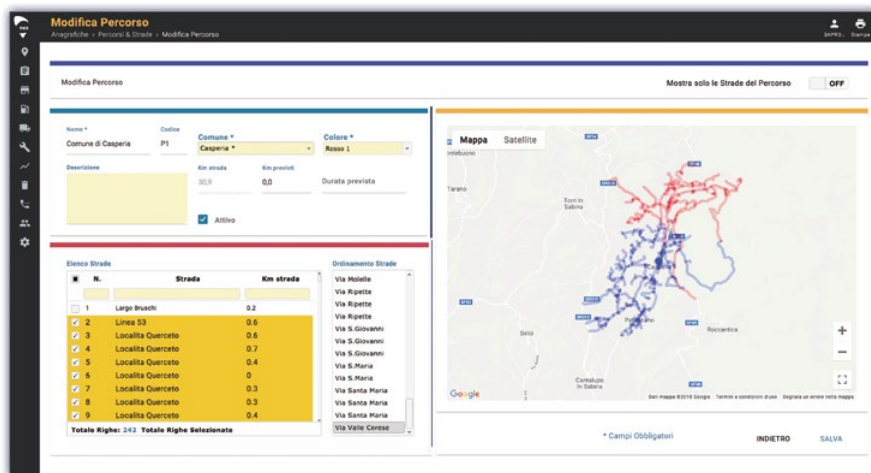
Modifica Percorso
Anagrafiche > Percorsi & Strade > Modifica Percorso

SAPRO... Stampa

Modifica Percorso

Mostra solo le Strade del Percorso OFF

Nome *
Comune di Casperia

Codice
P1

Comune *
Casperia *

Colore *
Rosso 1

Descrizione

Km strada
30,9

Km previsti
0,0

Durata prevista

Attivo

Elenco Strade

| | N. | Strada | Km strada |
|---|---|---|---|
| | 1 | Largo Bruschi | 0.2 |
| ✓ | 2 | Linea 53 | 0.6 |
| ✓ | 3 | Localita Querceto | 0.6 |
| ✓ | 4 | Localita Querceto | 0.7 |
| ✓ | 5 | Localita Querceto | 0.4 |
| ✓ | 6 | Localita Querceto | 0 |
| ✓ | 7 | Localita Querceto | 0.3 |
| ✓ | 8 | Localita Querceto | 0.3 |
| ✓ | 9 | Localita Querceto | 0.4 |

Totale Righe: 242 Totale Righe Selezionate

Ordinamento Strade
Via Molelle
Via Ripette
Via Ripette
Via Ripette
Via S.Giovanni
Via S.Giovanni
Via S.Giovanni
Via S.Maria
Via S.Maria
Via Santa Maria
Via Santa Maria
Via Santa Maria
Via Valle Cerese

Mappa Satellite

Torri in Sabina
Tarano
Selci
Poggio Catino
Roccantica
Cantalupo in Sabina

Google
Dati mappa ©2018 Google Termini e condizioni d'uso Segnala un errore nella mappa

* Campi Obbligatori

INDIETRO SALVA